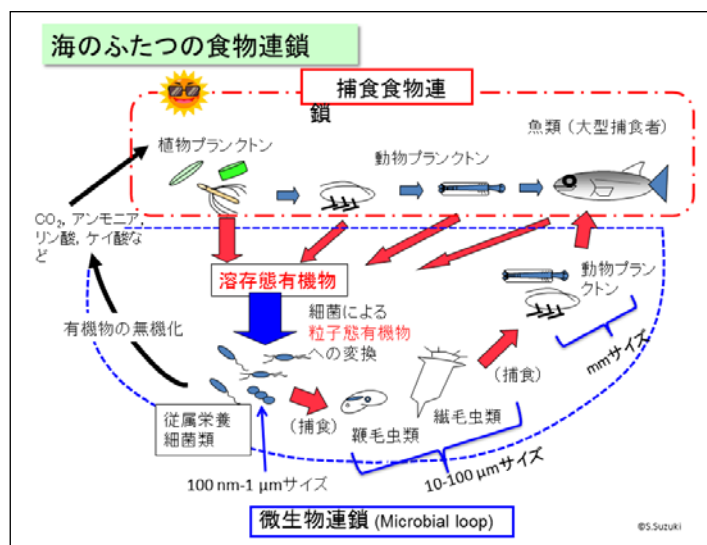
海のふたつの食物連鎖

捕食食物連鎖

植物プランクトン

動物プランクトン

魚類（大型捕食者）

$CO_2$, アンモニア, リン酸, ケイ酸など

溶存態有機物

有機物の無機化

細菌による粒子態有機物への変換

動物プランクトン

mmサイズ

（捕食）

（捕食）

鞭毛虫類

繊毛虫類

従属栄養細菌類

100 nm-1 μmサイズ

10-100 μmサイズ

微生物連鎖 (Microbial loop)

©S.Suzuki